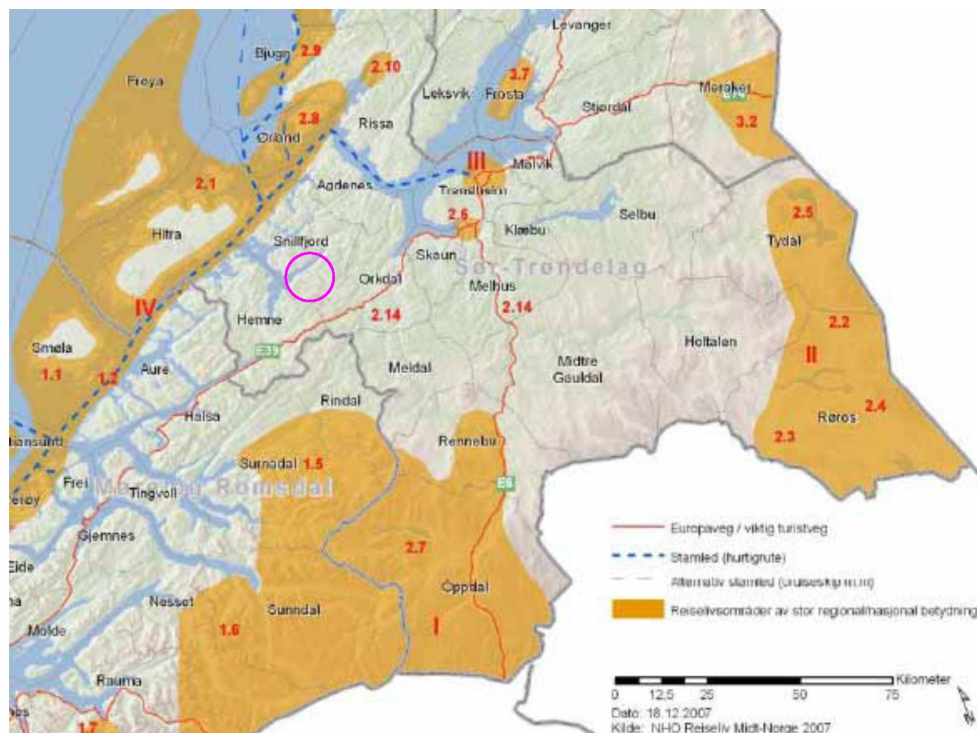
Levanger
Bjugn 2.9
Frøya
2.10
3.7
Leksvik Frosta
Meråker
E14
3.2
Ørland 2.8
Rissa
Stjørdal
III
Malvik
2.1
Agdenes
Trondheim
2.6
Selbu
Hitra
Snillfjord
Klæbu
2.5
Tydal
Skaun
Sør-Trøndelag
Orkdal
Melhus
IV
Hemne
2.14
2.14
2.2
Smøla
E39
Holtalen
1.1
1.2
Aure
Meldal
Midtre Gauldal
II
Rindal
Røros 2.4
Halsa
2.3
Rennebu
Kristiansund
Surnadal 1.5
Frei
Møre og Romsdal
E6
Averøy
Tingvoll
Gjemnes
2.7
Europaveg / viktig turistveg
Eide
Stamled (hurtigrute)
Oppdal
Alternativ stamled (cruiseskip m.m)
Nesset
Sunndal
Reiselivsområder av stor regional/nasjonal betydning
1.6
I
Molde
Rauma
Kilometer
0 12,5 25 50 75
Dato: 18.12.2007
Kilde: NHO Reiseliv Midt-Norge 2007
1.7